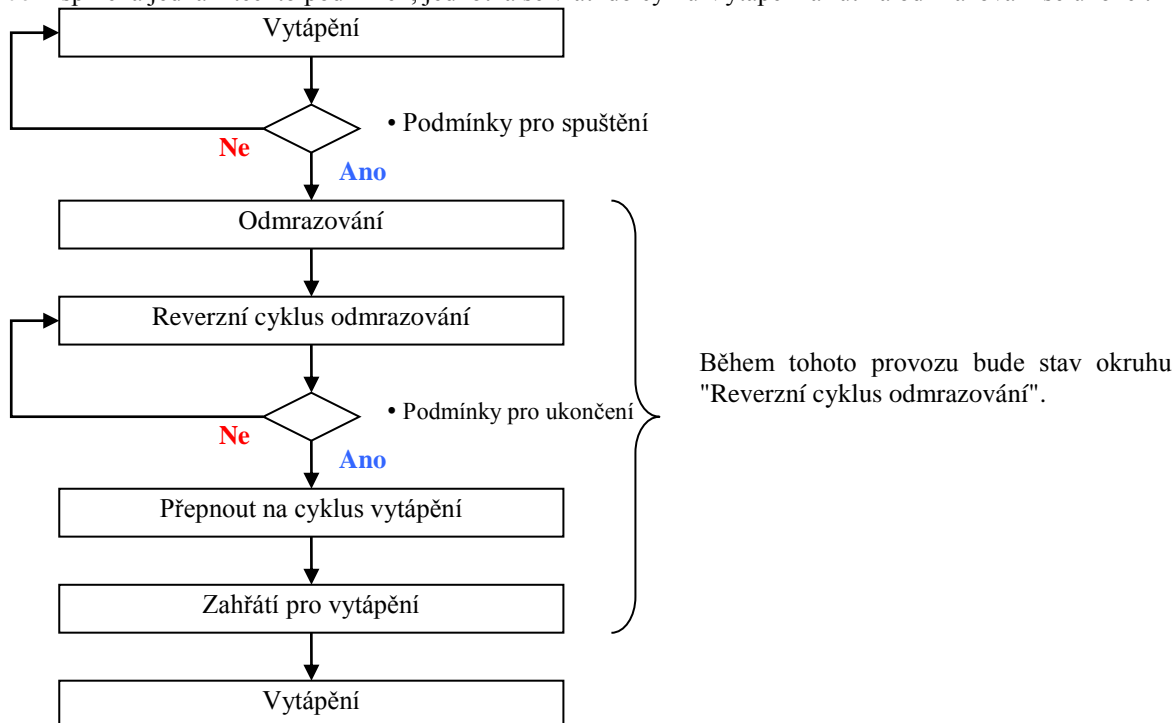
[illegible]

Vytápění

• Podmínky pro spuštění

Ne

Ano

Odmrazování

Reverzní cyklus odmrazování

• Podmínky pro ukončení

Ne

Ano

Přepnout na cyklus vytápění

Zahřátí pro vytápění

Vytápění

Během tohoto provozu bude stav okruhu "Reverzní cyklus odmrazování".